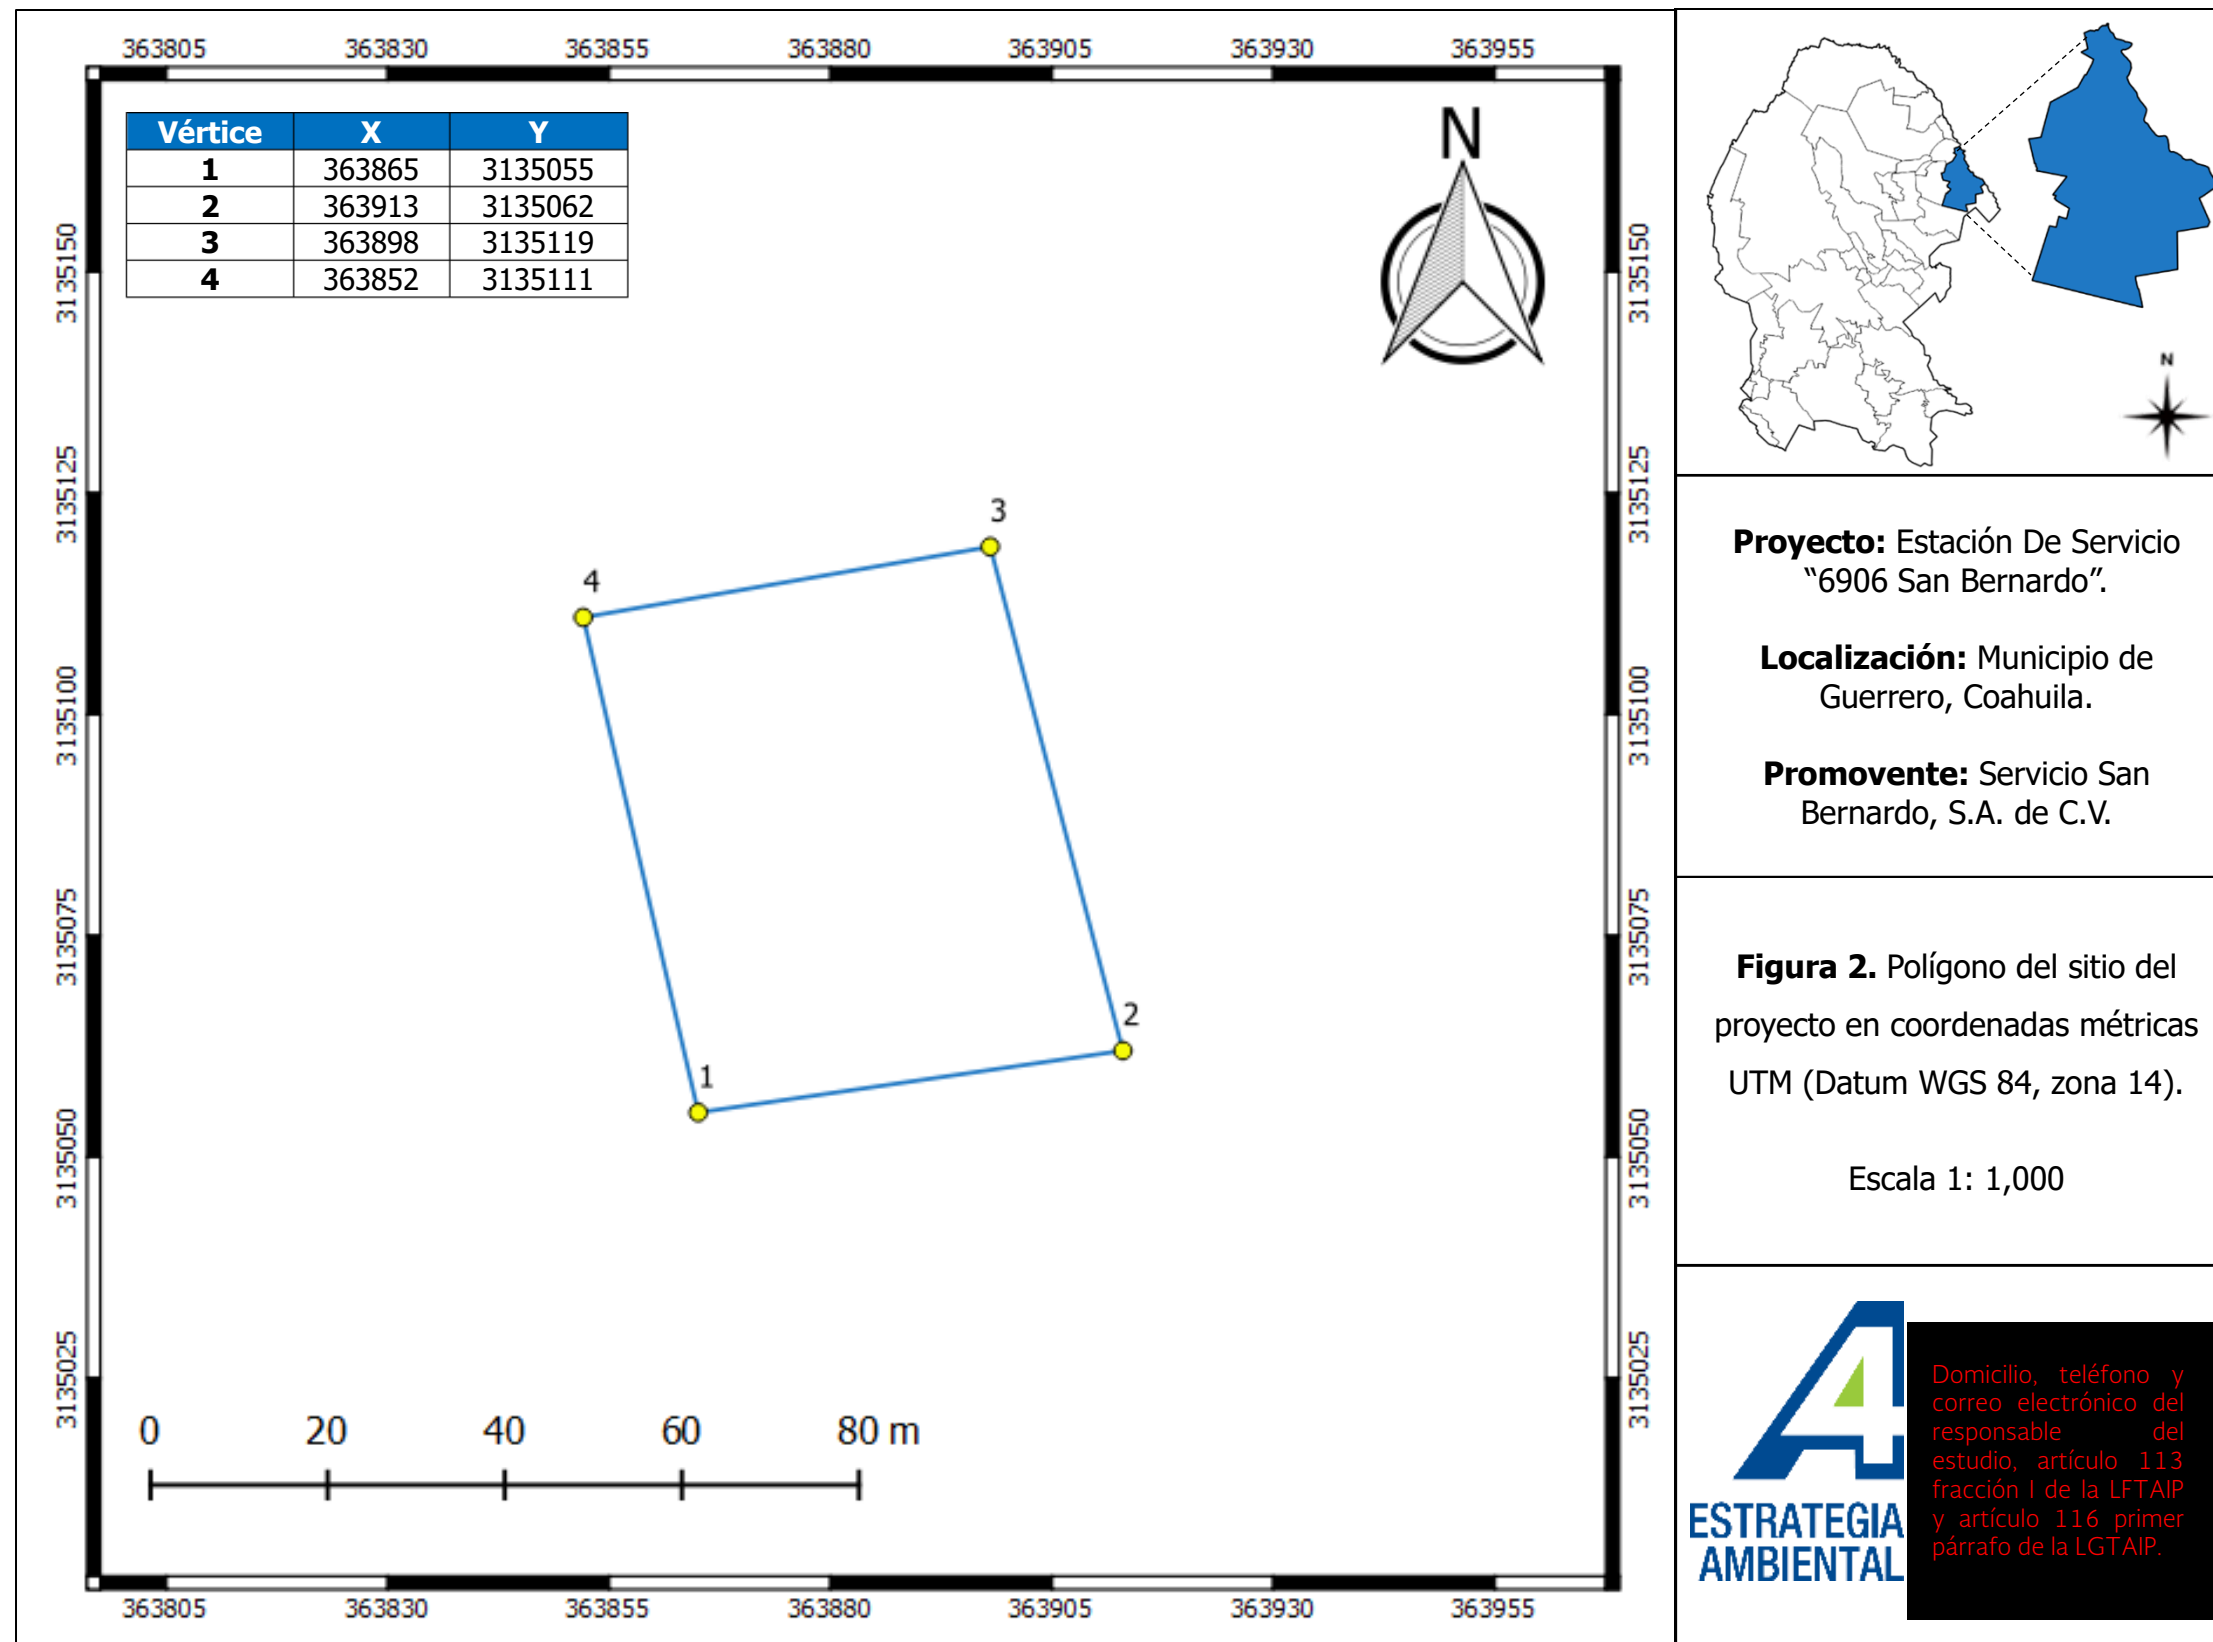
363805 363830 363855 363880 363905 363930 363955

3135150 3135125 3135100 3135075 3135050 3135025

| Vértice | X | Y |
|---|---|---|
| 1 | 363865 | 3135055 |
| 2 | 363913 | 3135062 |
| 3 | 363898 | 3135119 |
| 4 | 363852 | 3135111 |

N

3
4
2
1

0 20 40 60 80 m

3135150 3135125 3135100 3135075 3135050 3135025

363805 363830 363855 363880 363905 363930 363955

N

**Proyecto:** Estación De Servicio "6906 San Bernardo".

**Localización:** Municipio de Guerrero, Coahuila.

**Promovente:** Servicio San Bernardo, S.A. de C.V.

**Figura 2.** Polígono del sitio del proyecto en coordenadas métricas UTM (Datum WGS 84, zona 14).

Escala 1: 1,000

ESTRATEGIA AMBIENTAL

Domicilio, teléfono y correo electrónico del responsable del estudio, artículo 113 fracción I de la LFTAIP y artículo 116 primer párrafo de la LGTAIP.